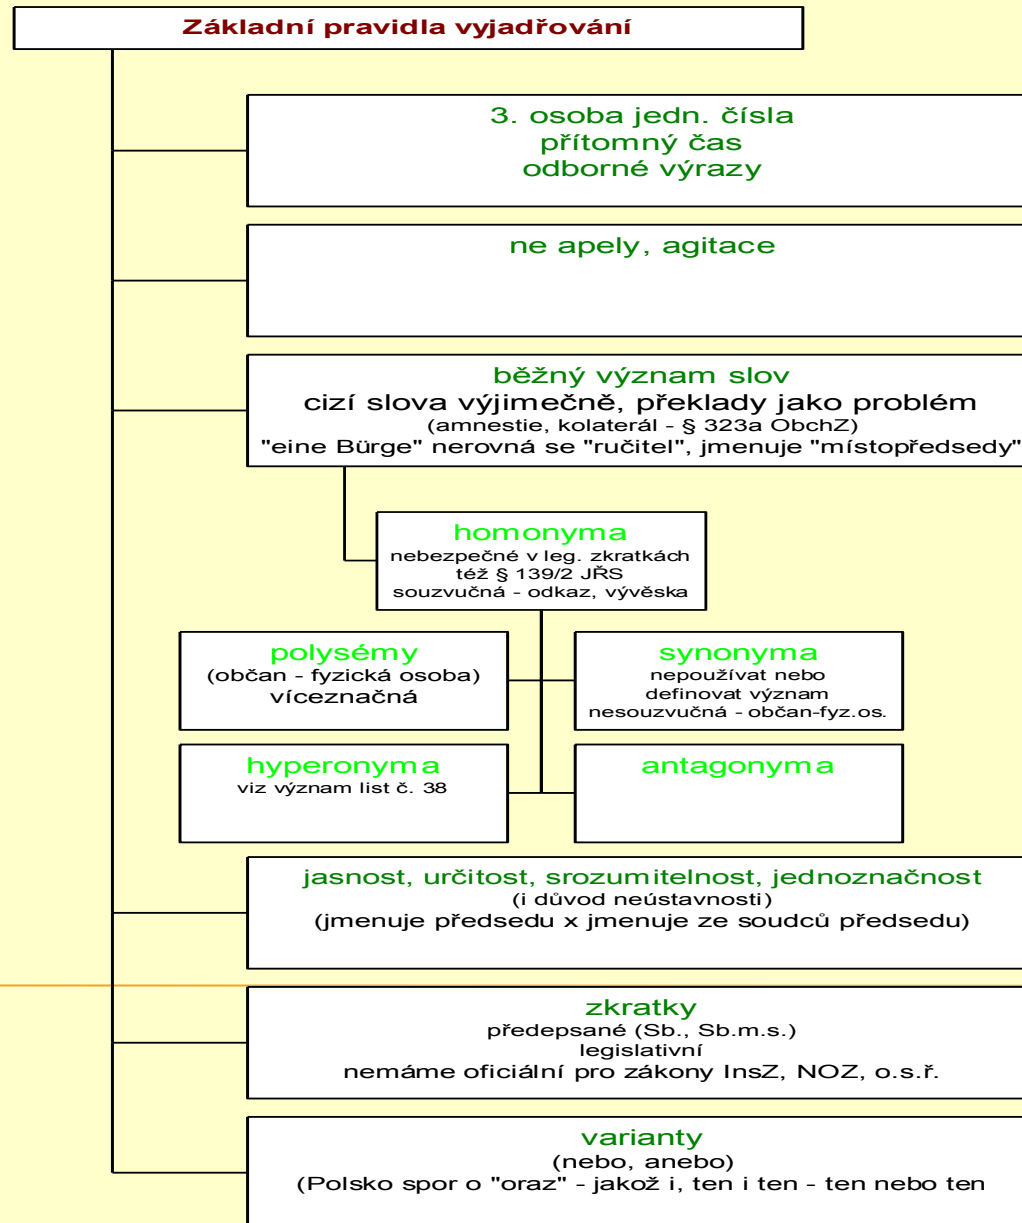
Základní pravidla vyjadřování

3. osoba jedn. čísla
přítomný čas
odborné výrazy

ne apely, agitace

běžný význam slov
cizí slova výjimečně, překlady jako problém
(amnestie, kolaterál - § 323a ObchZ)
"eine Bürge" nerovná se "ručitel", jmenuje "místopředsedy"

homonyma
nebezpečné v leg. zkratkách
též § 139/2 JŘS
souzvučná - odkaz, vývěska

polysémy
(občan - fyzická osoba)
víceznačná

synonyma
nepoužívat nebo
definovat význam
nesouzvučná - občan-fyz.os.

hyperonyma
viz význam list č. 38

antagonyma

jasnost, určitost, srozumitelnost, jednoznačnost
(i důvod neústavnosti)
(jmenuje předsedu x jmenuje ze soudců předsedu)

zkratky
předepsané (Sb., Sb.m.s.)
legislativní
nemáme oficiální pro zákony InsZ, NOZ, o.s.ř.

varianty
(nebo, anebo)
(Polsko spor o "oraz" - jakož i, ten i ten - ten nebo ten